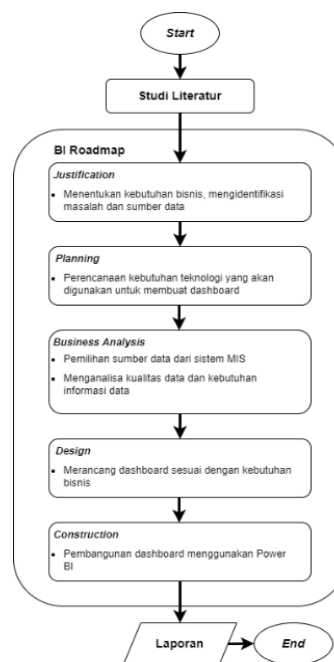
Start

Studi Literatur

BI Roadmap

Justification

• Menentukan kebutuhan bisnis, mengidentifikasi masalah dan sumber data

Planning

• Perencanaan kebutuhan teknologi yang akan digunakan untuk membuat dashboard

Business Analysis

• Pemilihan sumber data dari sistem MIS

• Menganalisa kualitas data dan kebutuhan informasi data

Design

• Merancang dashboard sesuai dengan kebutuhan bisnis

Construction

• Pembangunan dashboard menggunakan Power BI

Laporan

End